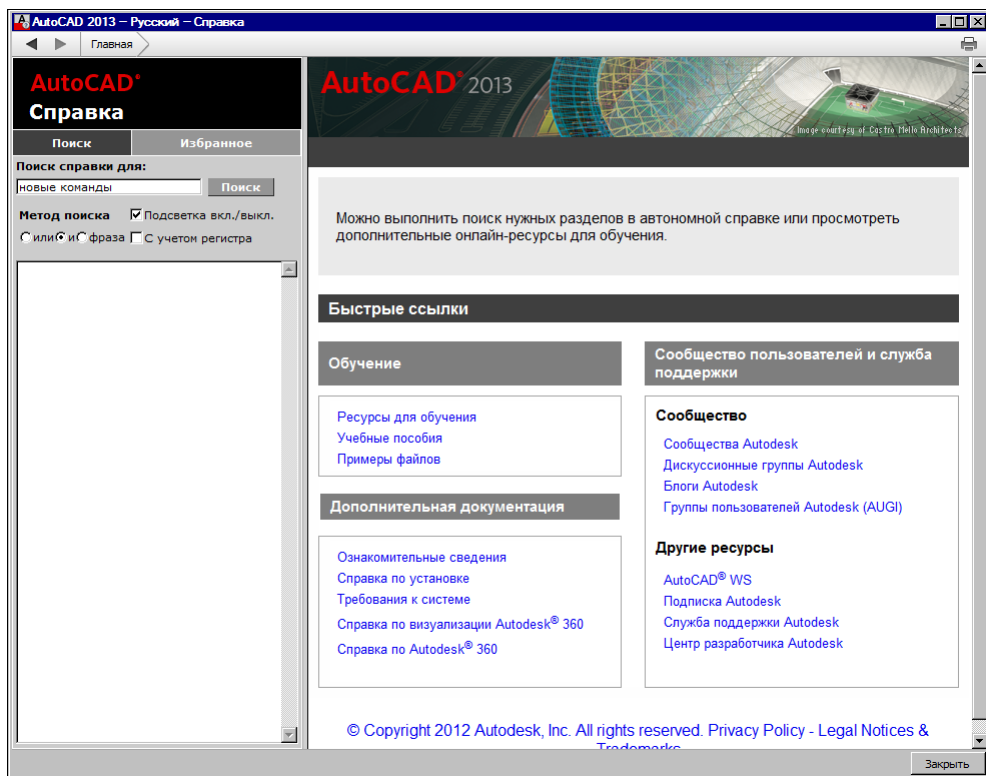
AutoCAD 2013 – Русский – Справка

Главная

AutoCAD®
Справка

Поиск
Избранное

Поиск справки для:
новые команды
Поиск

Метод поиска
Подсветка вкл./выкл.
или и фраза С учетом регистра

AutoCAD® 2013

Image courtesy of Castro Mello Architects

Можно выполнить поиск нужных разделов в автономной справке или просмотреть дополнительные онлайн-ресурсы для обучения.

Быстрые ссылки

Обучение

Ресурсы для обучения
Учебные пособия
Примеры файлов

Дополнительная документация

Ознакомительные сведения
Справка по установке
Требования к системе
Справка по визуализации Autodesk® 360
Справка по Autodesk® 360

Сообщество пользователей и служба поддержки

Сообщество

Сообщества Autodesk
Дискуссионные группы Autodesk
Блоги Autodesk
Группы пользователей Autodesk (AUGI)

Другие ресурсы

AutoCAD® WS
Подписка Autodesk
Служба поддержки Autodesk
Центр разработчика Autodesk

© Copyright 2012 Autodesk, Inc. All rights reserved. Privacy Policy - Legal Notices & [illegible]

Закрыть